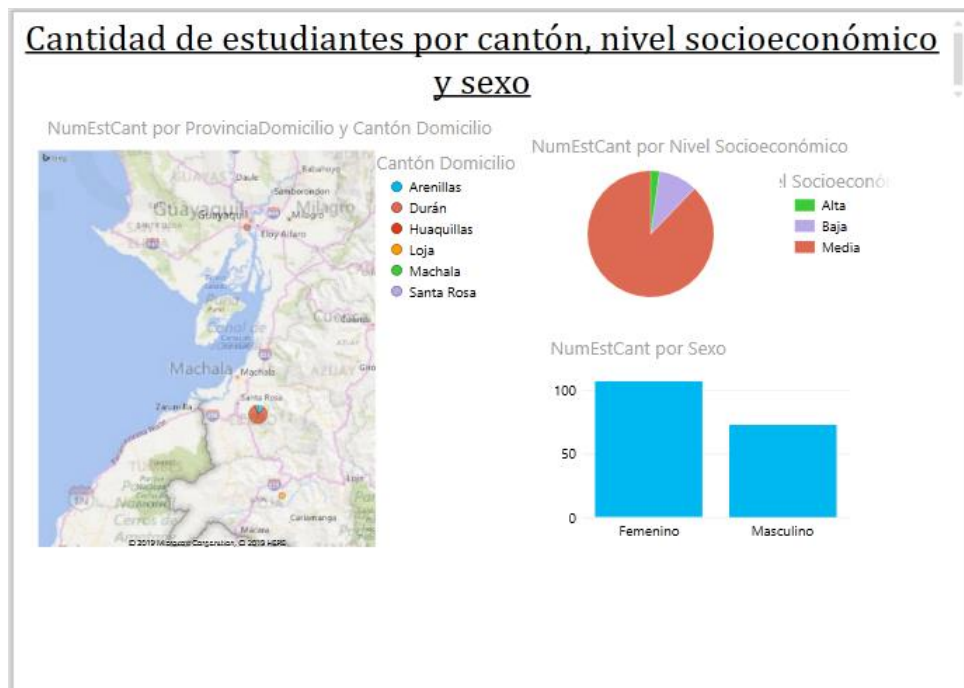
Cantidad de estudiantes por cantón, nivel socioeconómico y sexo

NumEstCant por ProvinciaDomicilio y Cantón Domicilio

Guayaquil

Machala

© 2019 Microsoft Corporation, © 2019 HERE

Cantón Domicilio
Arenillas
Durán
Huaquillas
Loja
Machala
Santa Rosa

NumEstCant por Nivel Socioeconómico

l Socioeconó
Alta
Baja
Media

NumEstCant por Sexo

100
50
0
Femenino
Masculino